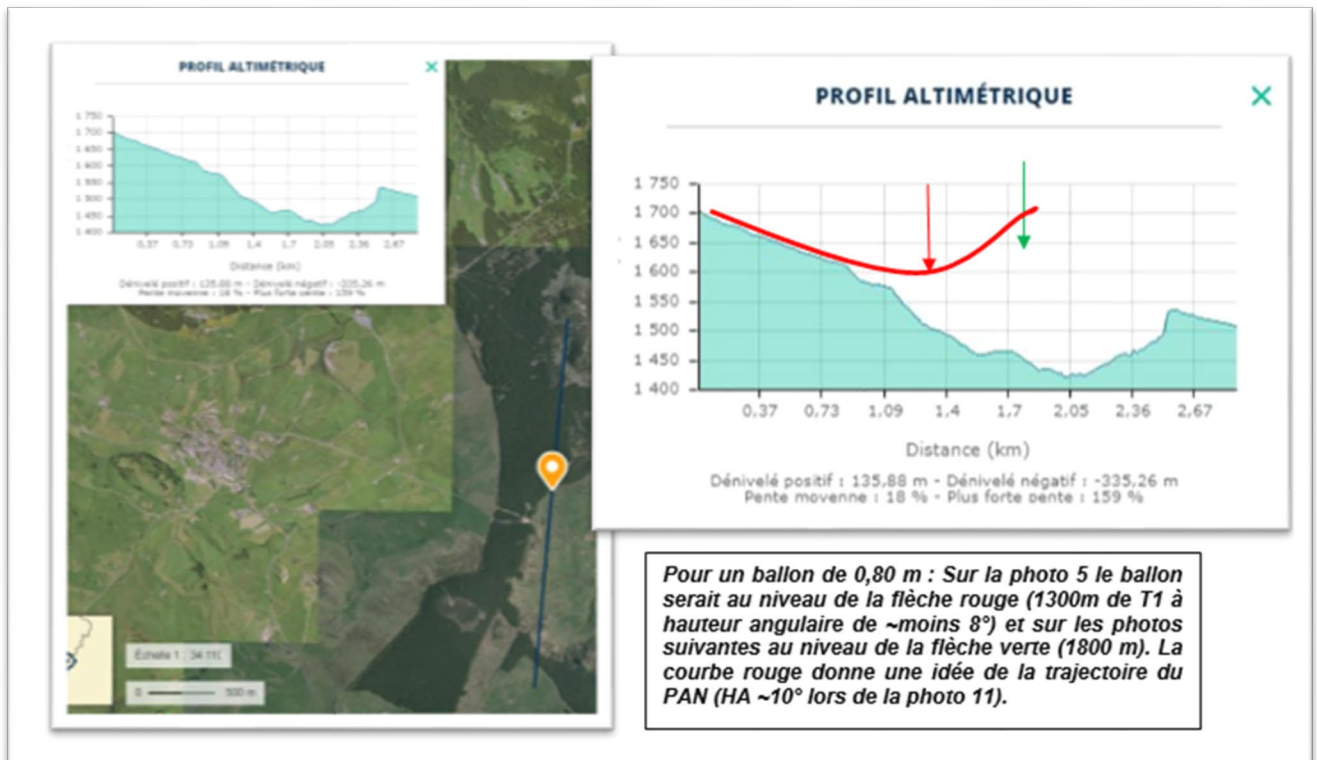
PROFIL ALTIMÉTRIQUE

1 750
1 700
1 650
1 600
1 550
1 500
1 450
1 400

0.37 0.73 1.09 1.4 1.7 2.05 2.36 2.67

Distance (km)

Dénivelé positif : 135,88 m - Dénivelé négatif : -335,26 m
Pente moyenne : 18 % - Plus forte pente : 159 %

Échelle 1 : 34 110

0 500 m

PROFIL ALTIMÉTRIQUE

1 750
1 700
1 650
1 600
1 550
1 500
1 450
1 400

0.37 0.73 1.09 1.4 1.7 2.05 2.36 2.67

Distance (km)

Dénivelé positif : 135,88 m - Dénivelé négatif : -335,26 m
Pente moyenne : 18 % - Plus forte pente : 159 %

Pour un ballon de 0,80 m : Sur la photo 5 le ballon serait au niveau de la flèche rouge (1300m de T1 à hauteur angulaire de ~moins 8°) et sur les photos suivantes au niveau de la flèche verte (1800 m). La courbe rouge donne une idée de la trajectoire du PAN (HA ~10° lors de la photo 11).